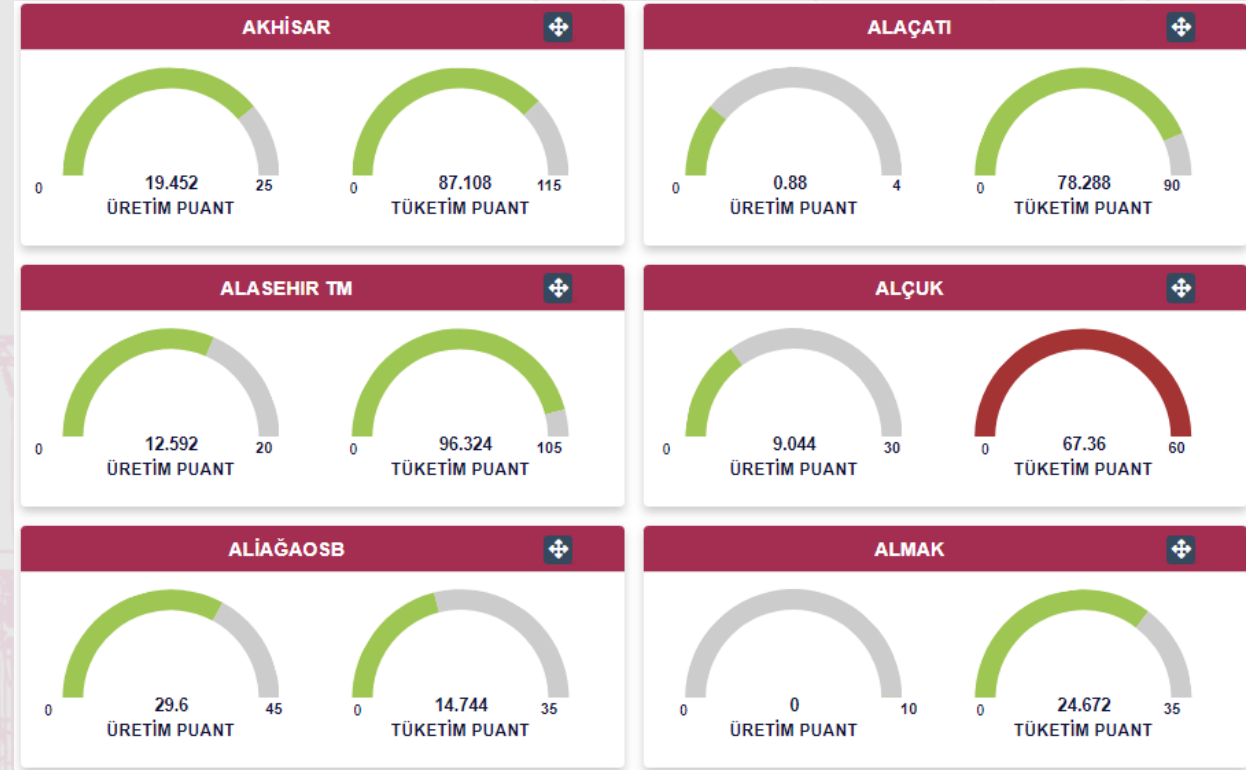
AKHİSAR

0 19.452 25
ÜRETİM PUANT

0 87.108 115
TÜKETİM PUANT

ALAÇATI

0 0.88 4
ÜRETİM PUANT

0 78.288 90
TÜKETİM PUANT

ALASEHIR TM

0 12.592 20
ÜRETİM PUANT

0 96.324 105
TÜKETİM PUANT

ALÇUK

0 9.044 30
ÜRETİM PUANT

0 67.36 60
TÜKETİM PUANT

ALİAĞAOSB

0 29.6 45
ÜRETİM PUANT

0 14.744 35
TÜKETİM PUANT

ALMAK

0 0 10
ÜRETİM PUANT

0 24.672 35
TÜKETİM PUANT